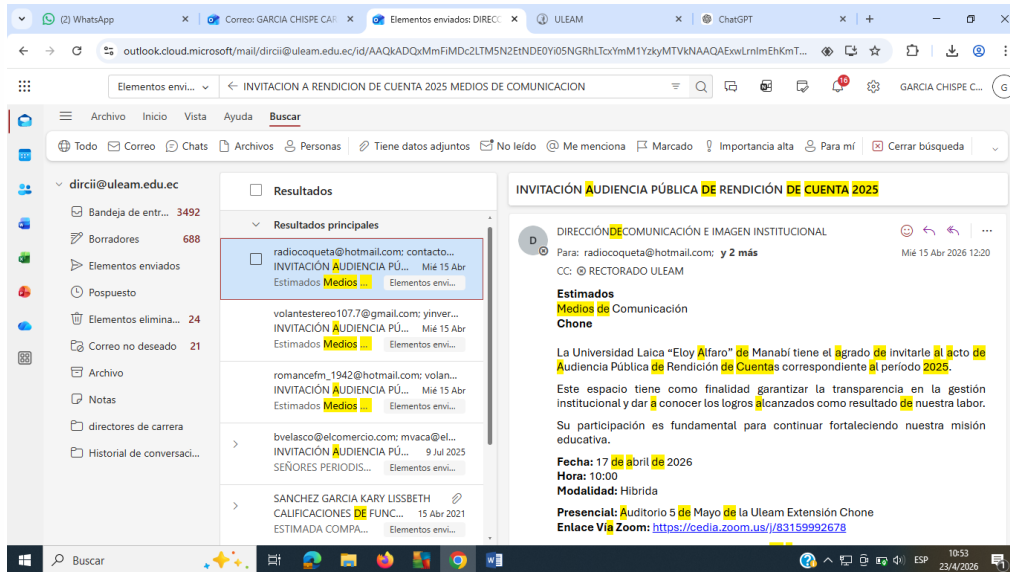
(2) WhatsApp
Correo: GARCIA CHISPE CAR
Elementos enviados: DIRECC
ULEAM
ChatGPT

outlook.cloud.microsoft/mail/dircii@uleam.edu.ec/id/AAQkADQxMmFiMDc2LTM5N2EtNDE0Yi05NGRhLTcxYmM1YzkyMTVkNAAQAExwLrnlmEhKmT...

Elementos envi...
INVITACION A RENDICION DE CUENTA 2025 MEDIOS DE COMUNICACION
16
GARCIA CHISPE C...

Archivo Inicio Vista Ayuda Buscar

Todo Correo Chats Archivos Personas Tiene datos adjuntos No leído Me menciona Marcado Importancia alta Para mí Cerrar búsqueda

dircii@uleam.edu.ec
Bandeja de entr... 3492
Borradores 688
Elementos enviados
Pospuesto
Elementos elimina... 24
Correo no deseado 21
Archivo
Notas
directores de carrera
Historial de conversaci...

Resultados
Resultados principales

radiocoqueta@hotmail.com; contacto...
INVITACIÓN AUDIENCIA PÚ... Mié 15 Abr
Estimados Medios ... Elementos envi...

volantestereo107.7@gmail.com; yinver...
INVITACIÓN AUDIENCIA PÚ... Mié 15 Abr
Estimados Medios ... Elementos envi...

romancefm_1942@hotmail.com; volan...
INVITACIÓN AUDIENCIA PÚ... Mié 15 Abr
Estimados Medios ... Elementos envi...

bvelasco@elcomercio.com; mvaca@el...
INVITACIÓN AUDIENCIA PÚ... 9 Jul 2025
SEÑORES PERIODIS... Elementos envi...

SANCHEZ GARCIA KARY LISSBETH
CALIFICACIONES DE FUNC... 15 Abr 2021
ESTIMADA COMPA... Elementos envi...

INVITACIÓN AUDIENCIA PÚBLICA DE RENDICIÓN DE CUENTA 2025

D
DIRECCIÓNDECOMUNICACIÓN E IMAGEN INSTITUCIONAL
Para: radiocoqueta@hotmail.com; y 2 más
Mié 15 Abr 2026 12:20
CC: RECTORADO ULEAM

Estimados
Medios de Comunicación
Chone

La Universidad Laica "Eloy Alfaro" de Manabí tiene el agrado de invitarle al acto de Audiencia Pública de Rendición de Cuentas correspondiente al período 2025.

Este espacio tiene como finalidad garantizar la transparencia en la gestión institucional y dar a conocer los logros alcanzados como resultado de nuestra labor.

Su participación es fundamental para continuar fortaleciendo nuestra misión educativa.

Fecha: 17 de abril de 2026
Hora: 10:00
Modalidad: Hibrida

Presencial: Auditorio 5 de Mayo de la Uleam Extensión Chone
Enlace Vía Zoom: https://cedia.zoom.us/j/83159992678

Buscar
ESP
10:53
23/4/2026